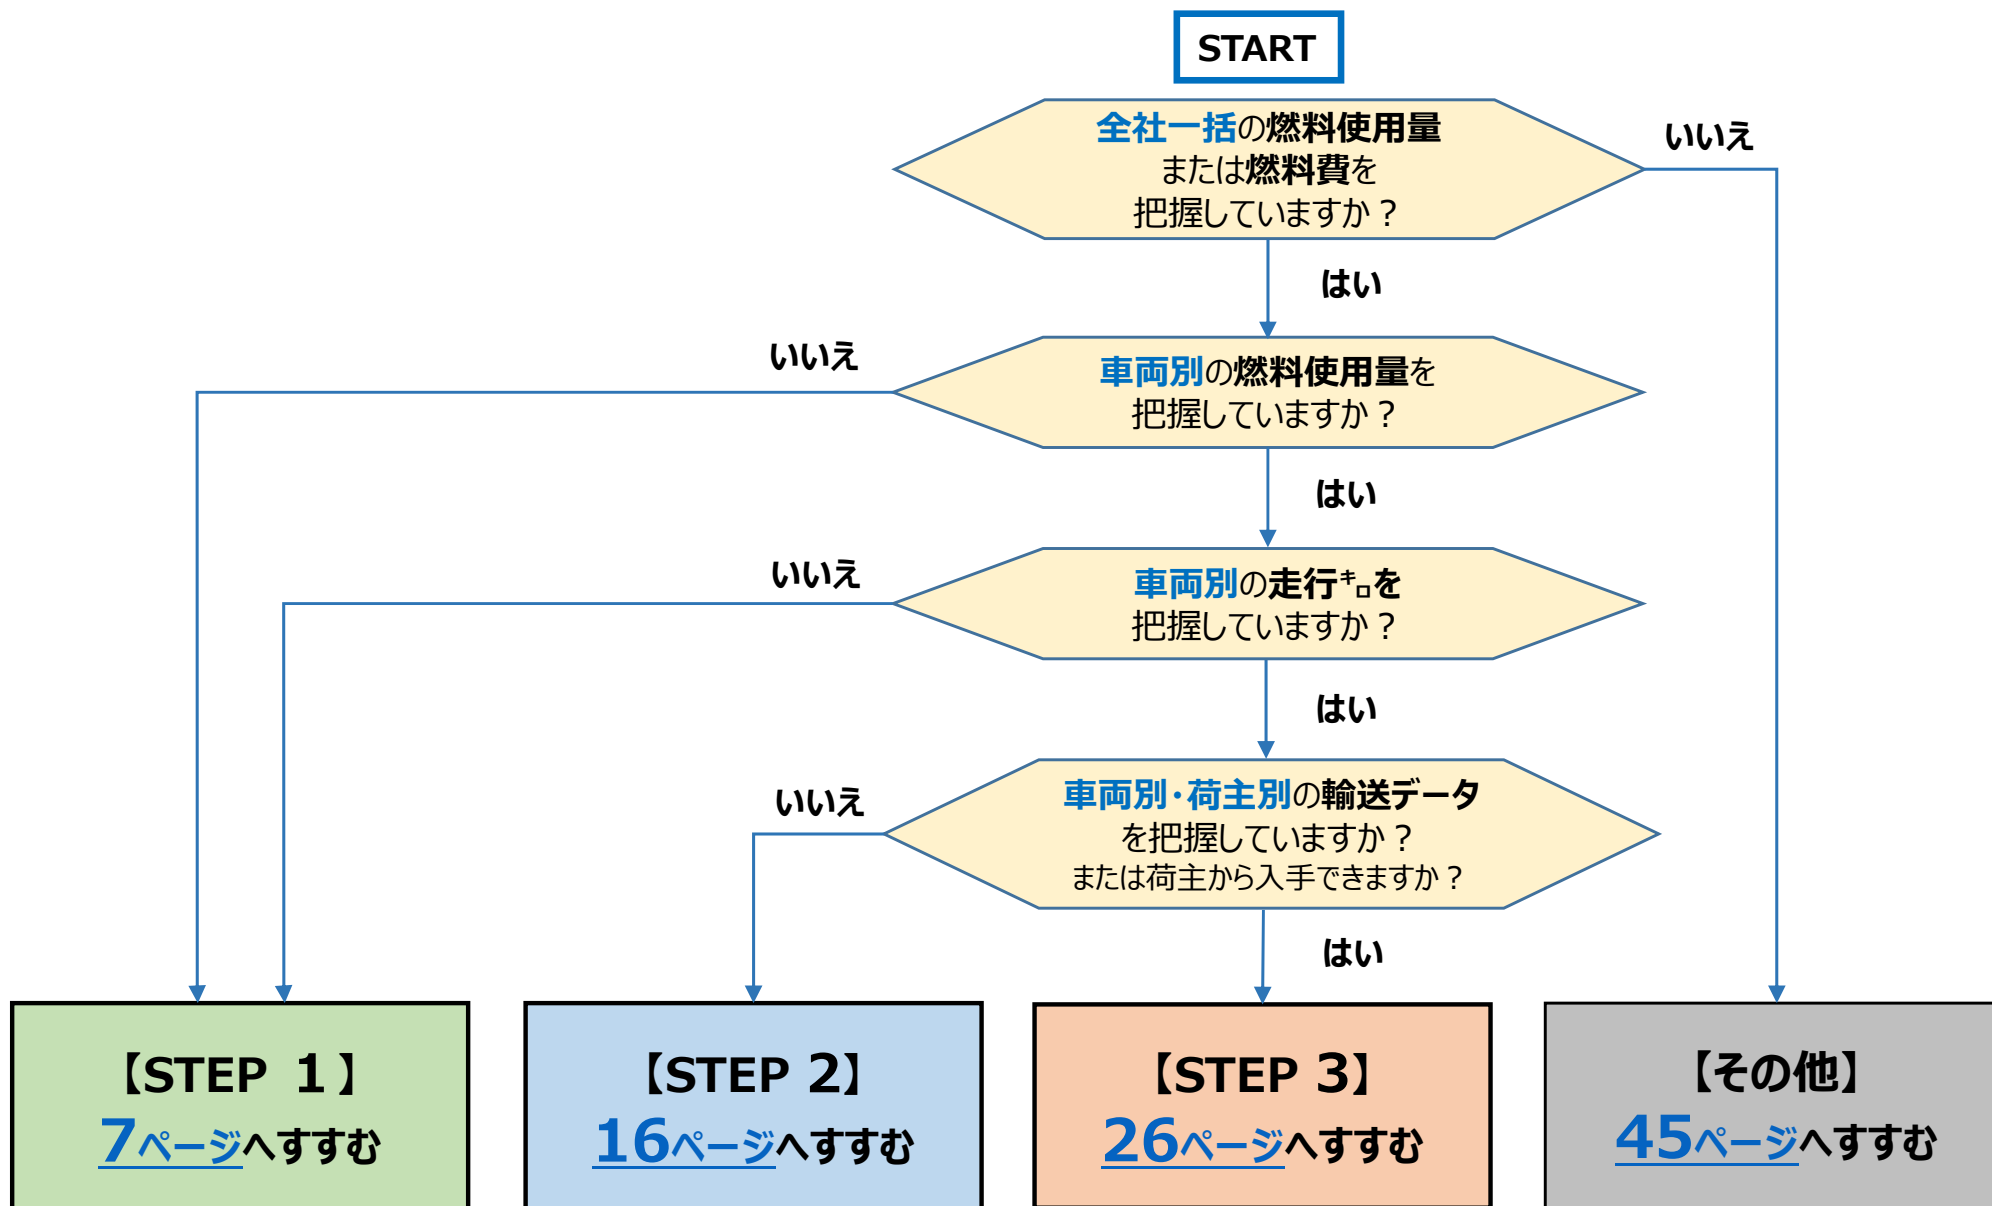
START

全社一括の燃料使用量
または燃料費を
把握していますか？

いいえ

はい

いいえ

車両別の燃料使用量を
把握していますか？

はい

いいえ

車両別の走行キロを
把握していますか？

はい

いいえ

車両別・荷主別の輸送データ
を把握していますか？
または荷主から入手できますか？

はい

【STEP 1】
7ページへすすむ

【STEP 2】
16ページへすすむ

【STEP 3】
26ページへすすむ

【その他】
45ページへすすむ